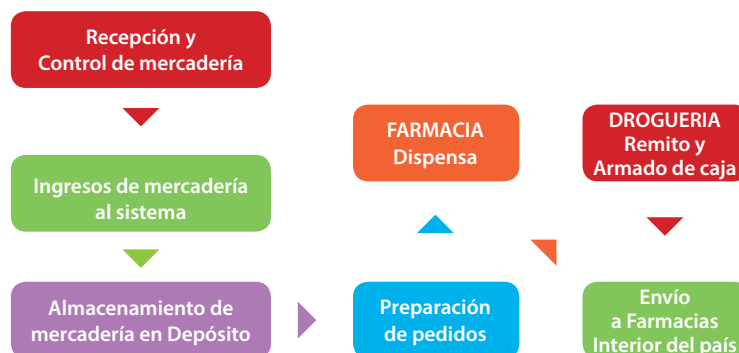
Recepción y
Control de mercadería

Ingresos de mercadería
al sistema

Almacenamiento de
mercadería en Depósito

Preparación
de pedidos

FARMACIA
Dispensa

DROGUERIA
Remito y
Armado de caja

Envío
a Farmacias
Interior del país